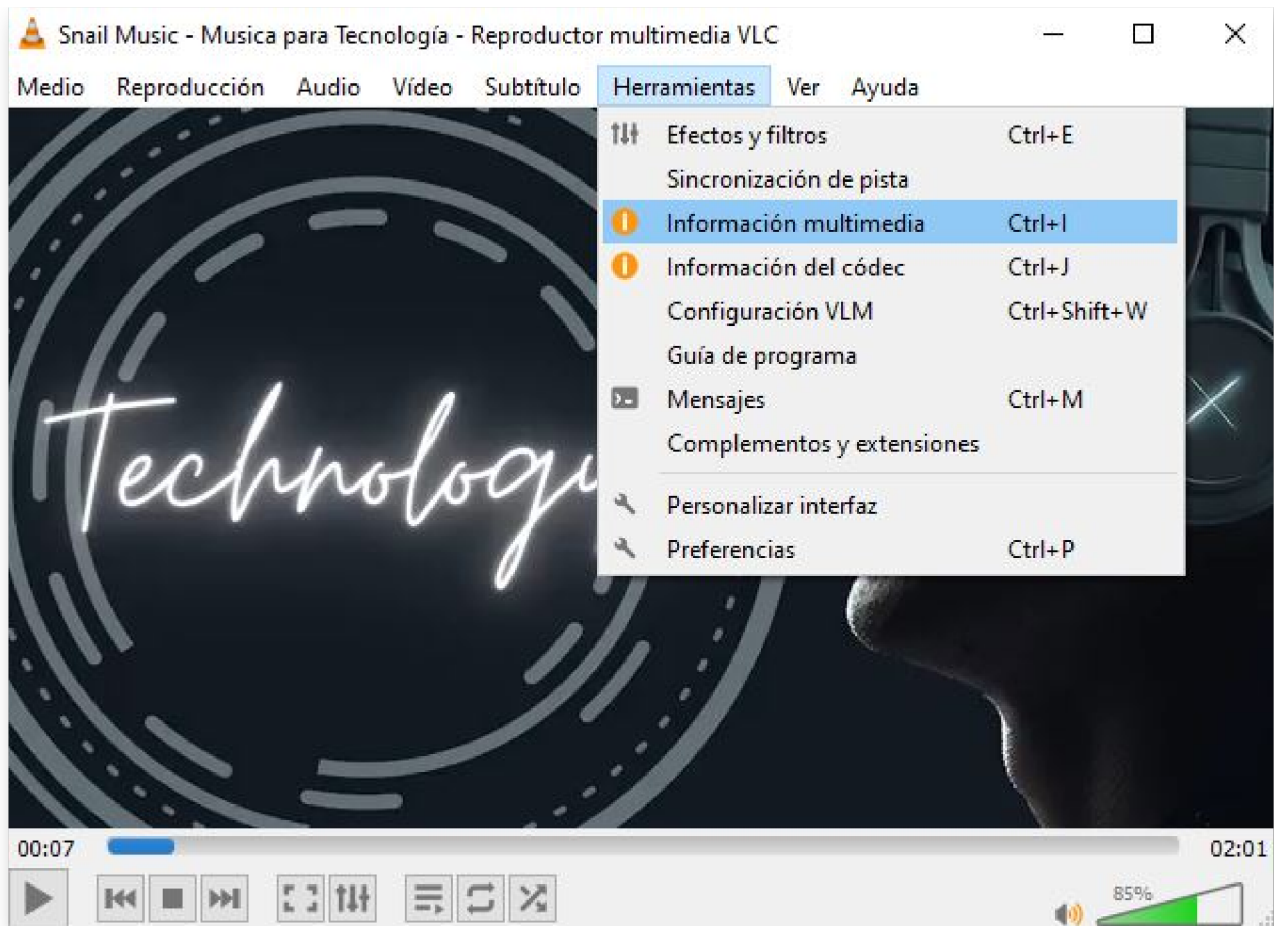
Snail Music - Musica para Tecnología - Reproductor multimedia VLC

Medio Reproducción Audio Vídeo Subtítulo Herramientas Ver Ayuda

Efectos y filtros Ctrl+E
Sincronización de pista
Información multimedia Ctrl+I
Información del códec Ctrl+J
Configuración VLM Ctrl+Shift+W
Guía de programa
Mensajes Ctrl+M
Complementos y extensiones
Personalizar interfaz
Preferencias Ctrl+P

Technologi

00:07
02:01
85%